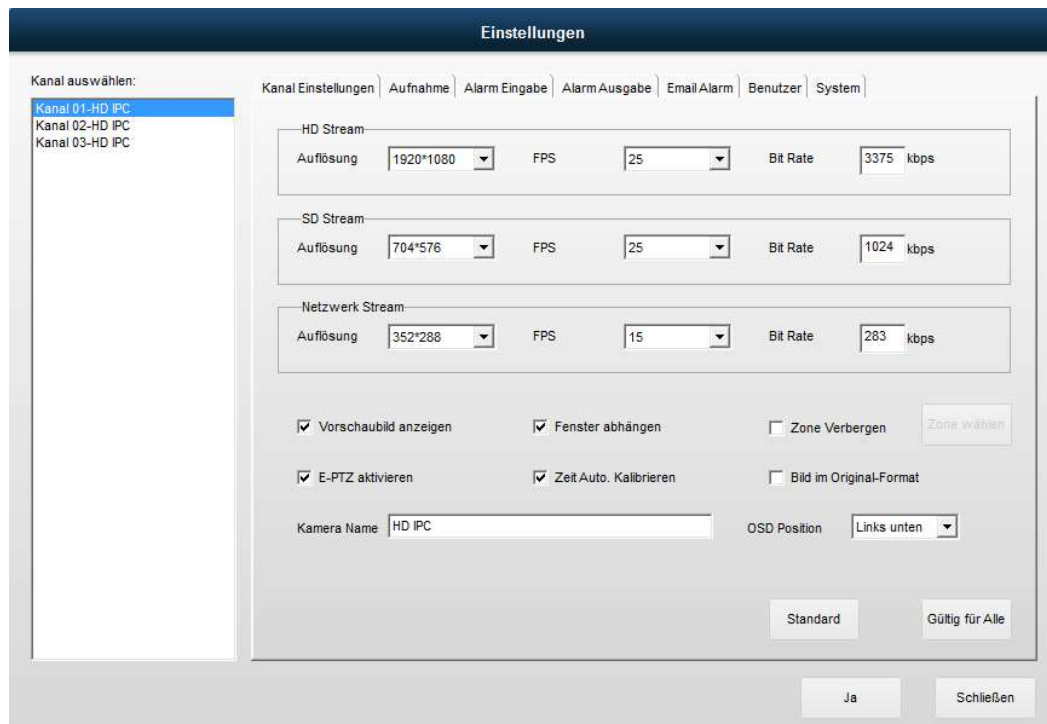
Einstellungen

Kanal auswählen:

Kanal 01-HD IPC
Kanal 02-HD IPC
Kanal 03-HD IPC

Kanal Einstellungen | Aufnahme | Alarm Eingabe | Alarm Ausgabe | Email Alarm | Benutzer | System

HD Stream
Auflösung 1920*1080 FPS 25 Bit Rate 3375 kbps

SD Stream
Auflösung 704*576 FPS 25 Bit Rate 1024 kbps

Netzwerk Stream
Auflösung 352*288 FPS 15 Bit Rate 283 kbps

Vorschaubild anzeigen
Fenster abhängen
Zone Verbergen
Zone wählen

E-PTZ aktivieren
Zeit Auto. Kalibrieren
Bild im Original-Format

Kamera Name HD IPC
OSD Position Links unten

Standard
Gültig für Alle

Ja
Schließen